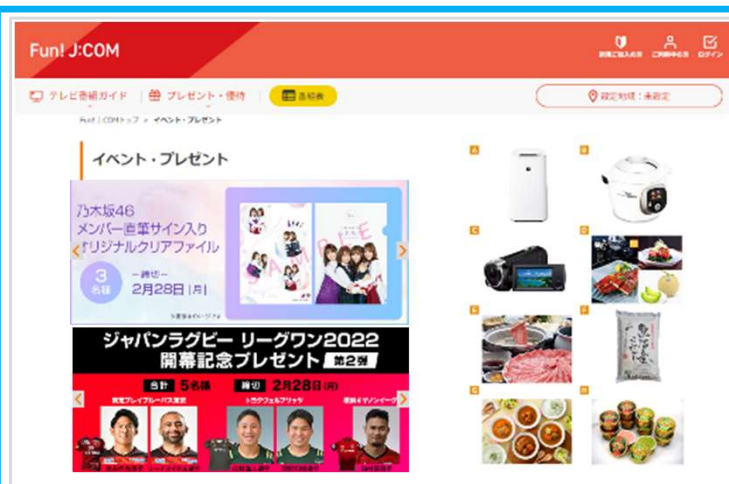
Fun! J:COM

新規ご加入検討 ご契約中の方 ログイン

テレビ番組ガイド | プレゼント・優待 | 番組表

設定地域：未設定

Fun! J:COMトップ > イベント・プレゼント

イベント・プレゼント

乃木坂46 メンバー直筆サイン入りオリジナルクリアファイル

3名様

締切 2月28日(月)

SAMPLE

ジャパンラグビー リーグワン2022 開幕記念プレゼント 第2弾

合計 5名様 締切 2月28日(月)

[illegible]

A B C D E F G H